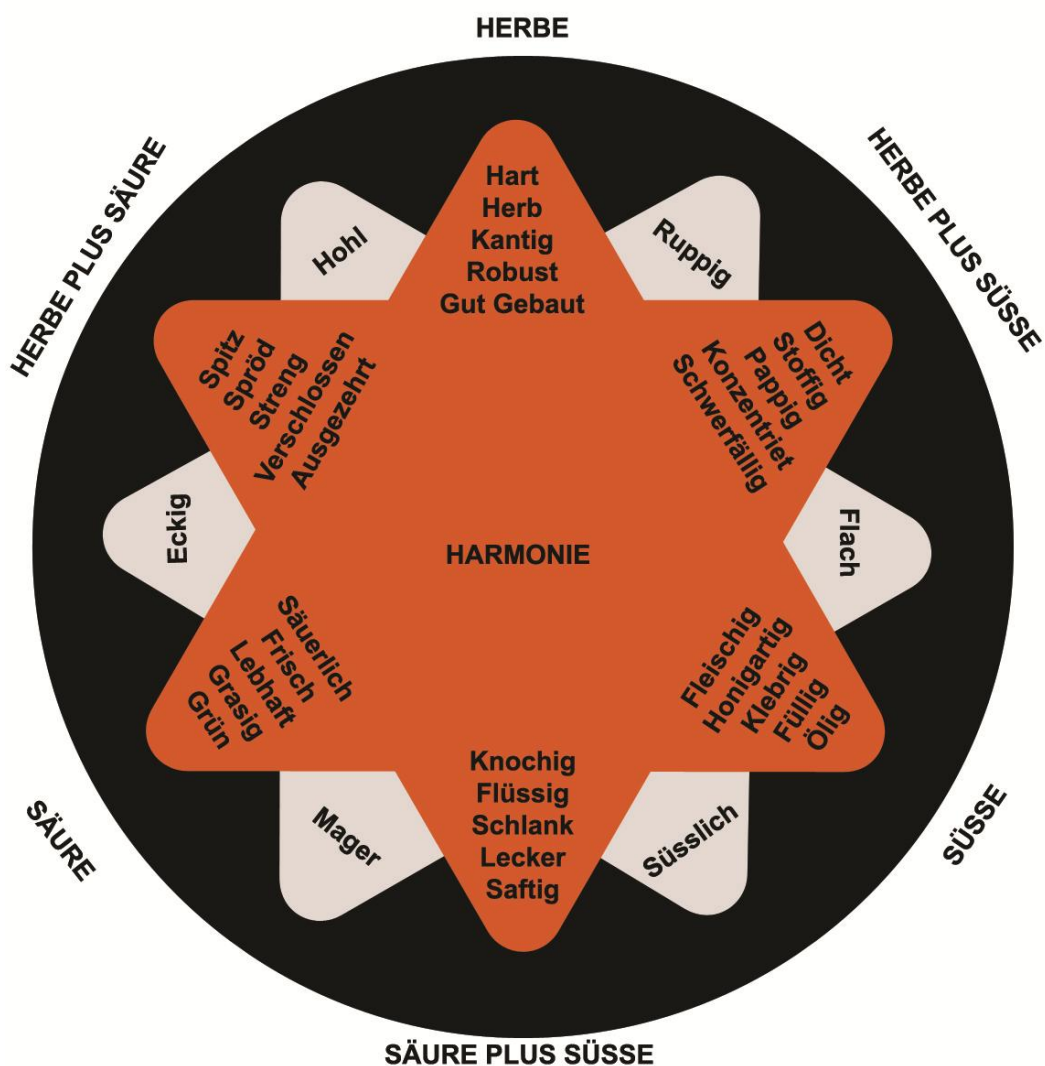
HERBE

HERBE PLUS SÄURE

HERBE PLUS SÜSSE

Hart
Herb
Kantig
Robust
Gut Gebaut

Hohl

Ruppig

Spitz
Spröd
Streng
Verschlossen
Ausgezehrt

Dicht
Stoffig
Pappig
Konzentriet
Schwerfällig

Eckig

HARMONIE

Flach

Säuerlich
Frisch
Lebhaft
Grasig
Grün

Fleischig
Honigartig
Klebrig
Füllig
Ölig

Knochig
Flüssig
Schlank
Lecker
Saftig

Mager

Süsslich

SÄURE

SÜSSE

SÄURE PLUS SÜSSE